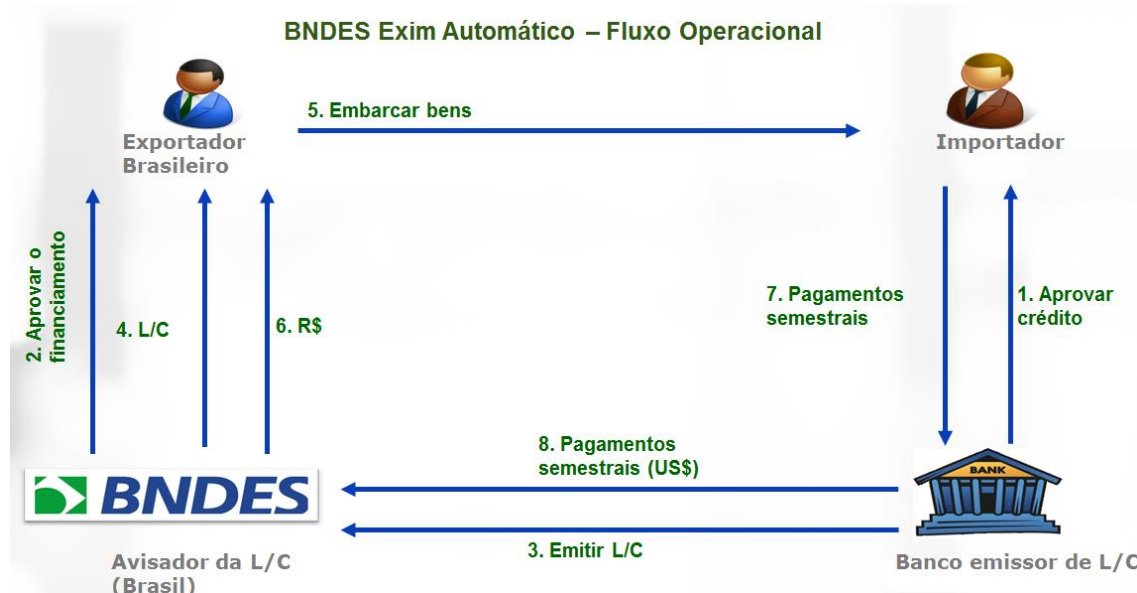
BNDES Exim Automático – Fluxo Operacional

Exportador Brasileiro

5. Embarcar bens

Importador

2. Aprovar o financiamento

4. L/C

6. R$

7. Pagamentos semestrais

1. Aprovar crédito

8. Pagamentos semestrais (US$)

BNDES

BANK

3. Emitir L/C

Avisador da L/C (Brasil)

Banco emissor de L/C